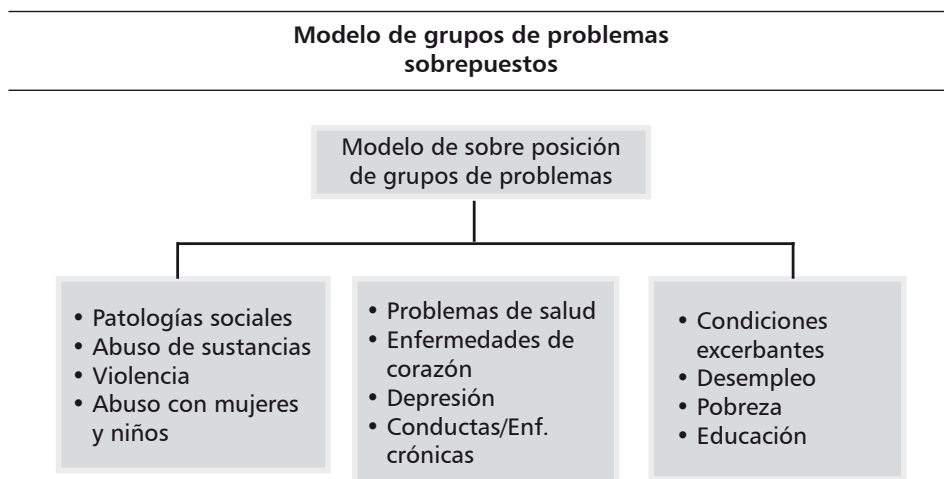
**Modelo de grupos de problemas sobrepuestos**

Modelo de sobre posición de grupos de problemas

- Patologías sociales
- Abuso de sustancias
- Violencia
- Abuso con mujeres y niños

- Problemas de salud
- Enfermedades de corazón
- Depresión
- Conductas/Enf. crónicas

- Condiciones excerbantes
- Desempleo
- Pobreza
- Educación